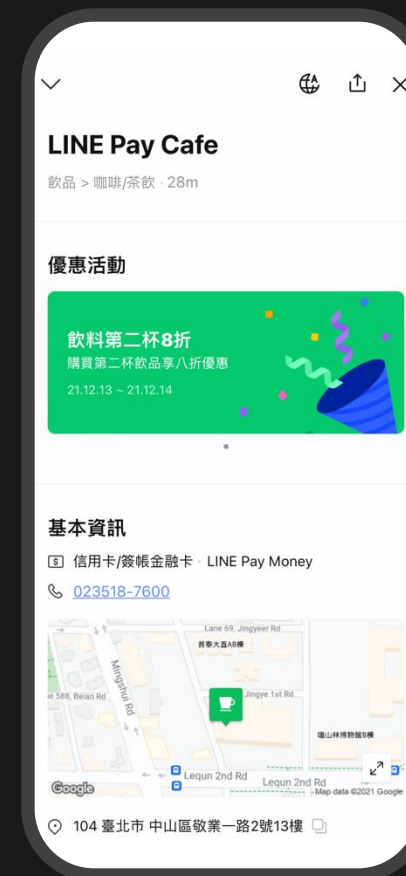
LINE Pay Cafe

飲品 > 咖啡/茶飲 · 28m

優惠活動

飲料第二杯8折
購買第二杯飲品享八折優惠
21.12.13 ~ 21.12.14

基本資訊

信用卡/簽帳金融卡 · LINE Pay Money

023518-7600

Lane 69, Jingyeer Rd
首泰大直AB棟
Mingshui Rd
Jingye 1st Rd
ne 588, Beian Rd
瑞山林博物館B棟
Lequn 2nd Rd
Lequn 2nd Rd
Google
Map data ©2021 Google

104 臺北市 中山區敬業一路2號13樓